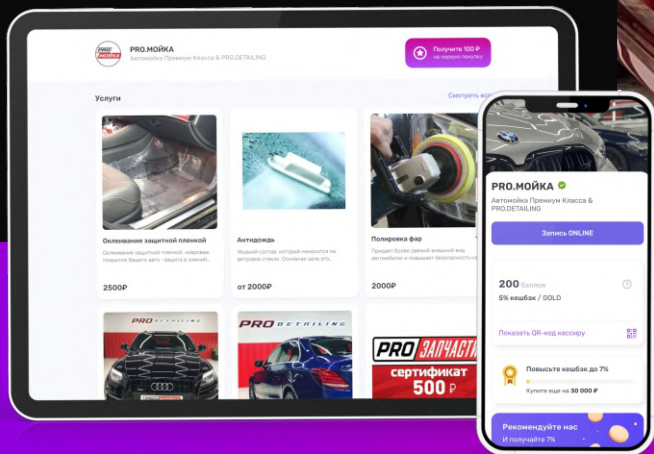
PRO.МОЙКА
Автомойка Премиум Класса & PRO.DETAILING

Получите 100 ₽ на первую покупку

Услуги

Смотреть все

Оклеивание защитной пленкой
Оклеивание защитной пленкой, новейшее покрытие Вашего авто - защита в зимний...
2500₽

Антидождь
Жидкий состав, который наносится на ветровое стекло. Основная цель его...
от 2000₽

Полировка фар
Придает более свежий внешний вид автомобилю и повышает безопасность...
2000₽

PRO DETAILING

PRO DETAILING

PRO ЗАПЧАСТИ
сертификат
500 ₽

PRO.МОЙКА
Автомойка Премиум Класса & PRO.DETAILING

Запись ONLINE

200 Баллов
5% кешбэк / GOLD

Показать QR-код кассиру

Повысьте кешбэк до 7%
Купите еще на 30 000 ₽

Рекомендуйте нас
И получайте 7%